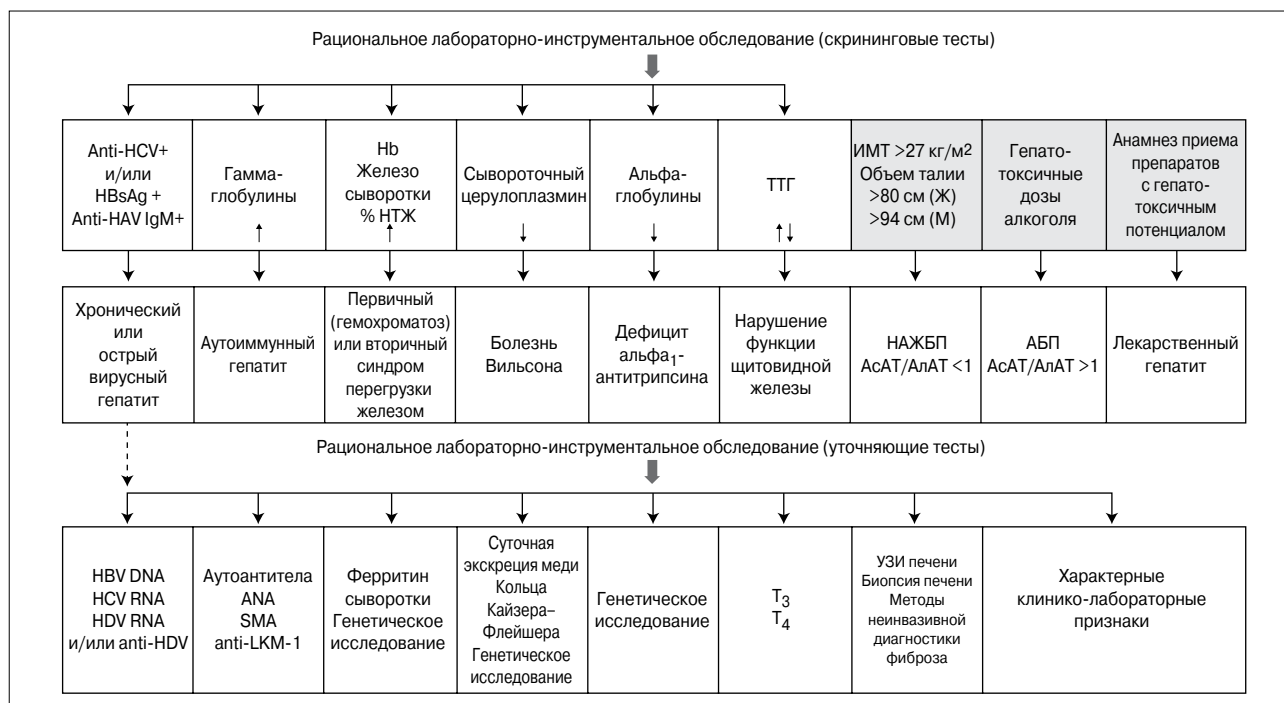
Рациональное лабораторно-инструментальное обследование (скрининговые тесты)

| Anti-HCV+ и/или HBsAg + Anti-HAV IgM+ | Гамма-глобулины ↑ | Hb Железо сыворотки % НТЖ ↑ | Сывороточный церулоплазмин ↓ | Альфа-глобулины ↓ | ТТГ ↑↓ | ИМТ >27 кг/м$^2$ Объем талии >80 см (Ж) >94 см (М) | Гепато-токсичные дозы алкоголя | Анамнез приема препаратов с гепато-токсичным потенциалом |
|---|---|---|---|---|---|---|---|---|
| Хронический или острый вирусный гепатит | Аутоиммунный гепатит | Первичный (гемохроматоз) или вторичный синдром перегрузки железом | Болезнь Вильсона | Дефицит альфа$_1$-антитрипсина | Нарушение функции щитовидной железы | НАЖБП АсАТ/АлАТ <1 | АБП АсАТ/АлАТ >1 | Лекарственный гепатит |

Рациональное лабораторно-инструментальное обследование (уточняющие тесты)

| HBV DNA HCV RNA HDV RNA и/или anti-HDV | Аутоантитела ANA SMA anti-LKM-1 | Ферритин сыворотки Генетическое исследование | Суточная экскреция меди Кольца Кайзера–Флейшера Генетическое исследование | Генетическое исследование | $T_3$ $T_4$ | УЗИ печени Биопсия печени Методы неинвазивной диагностики фиброза | Характерные клинико-лабораторные признаки |
|---|---|---|---|---|---|---|---|